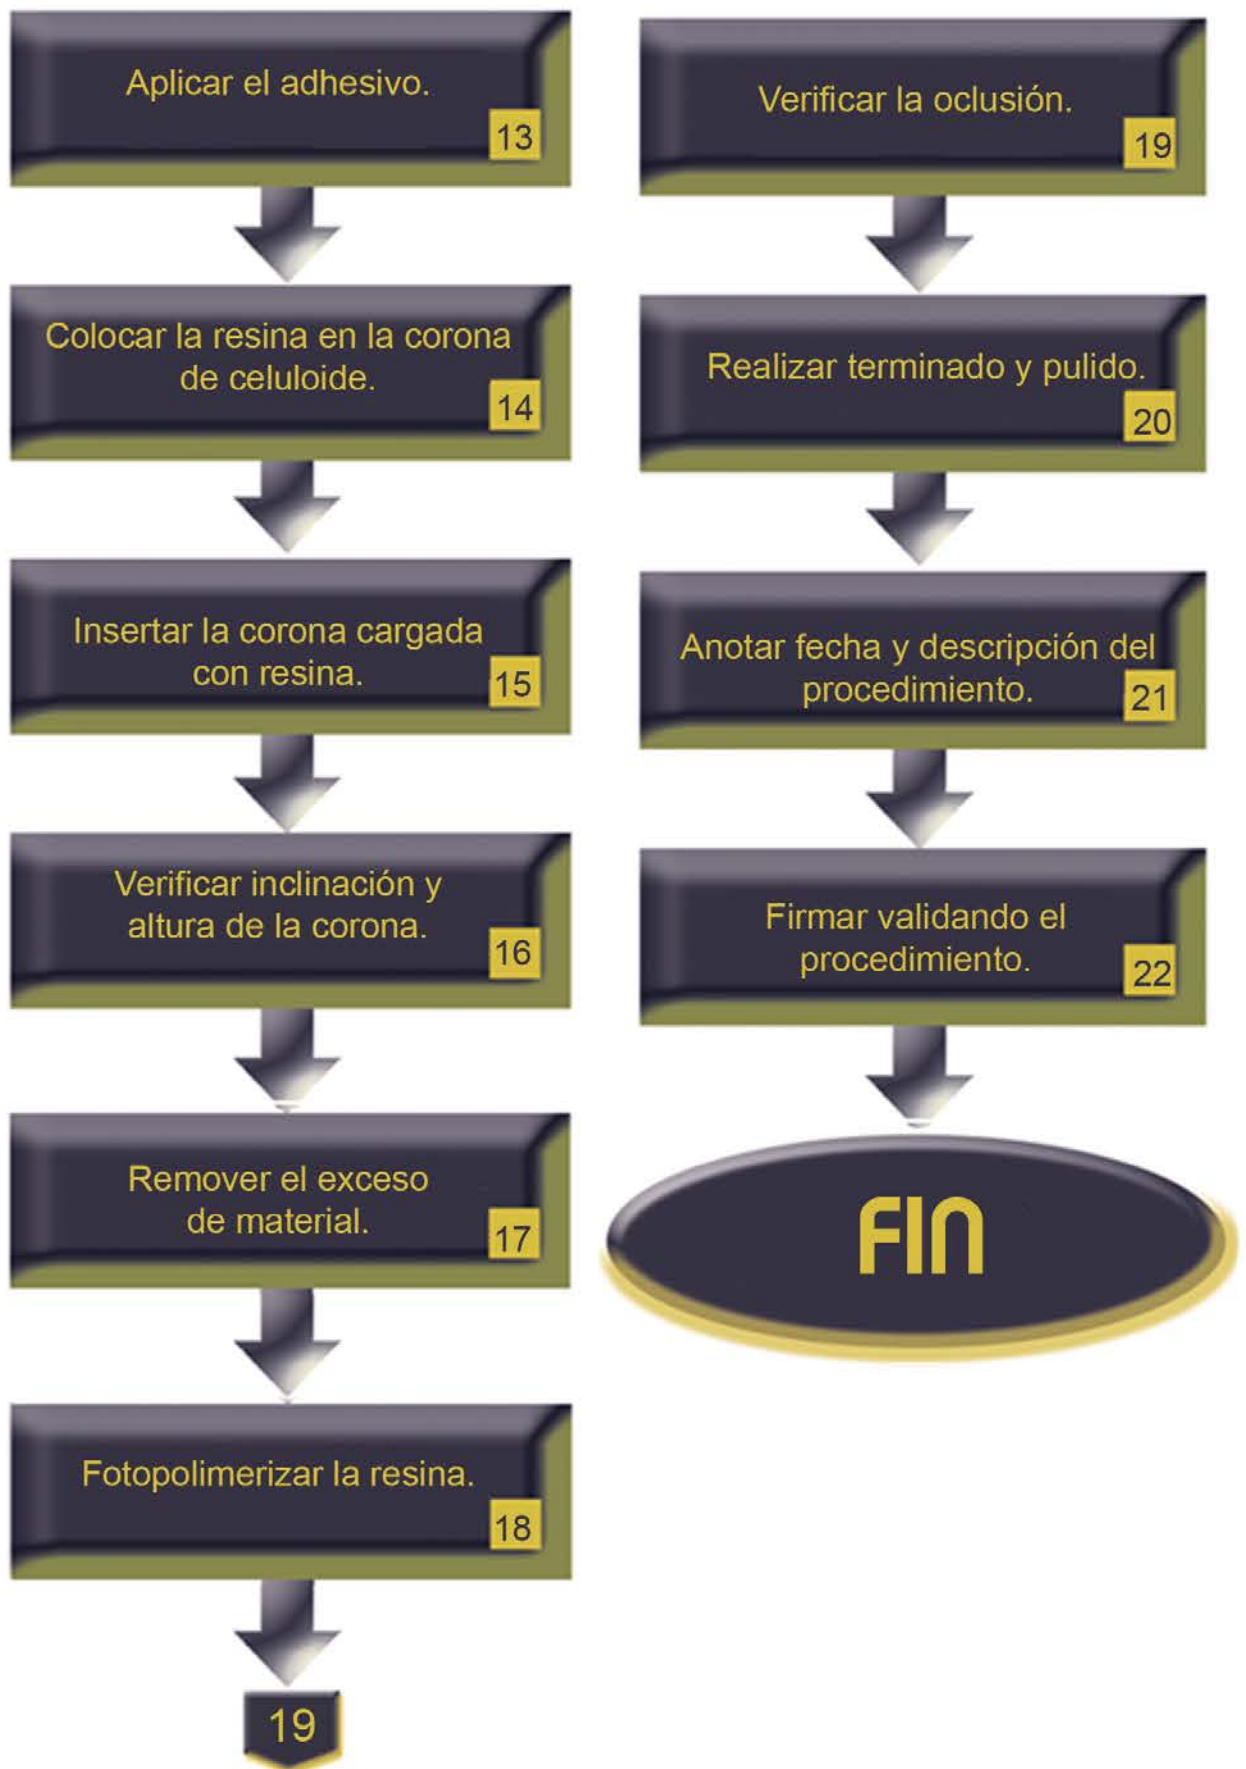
Aplicar el adhesivo. 13

Colocar la resina en la corona de celuloide. 14

Insertar la corona cargada con resina. 15

Verificar inclinación y altura de la corona. 16

Remover el exceso de material. 17

Fotopolimerizar la resina. 18

19

Verificar la oclusión. 19

Realizar terminado y pulido. 20

Anotar fecha y descripción del procedimiento. 21

Firmar validando el procedimiento. 22

FIN